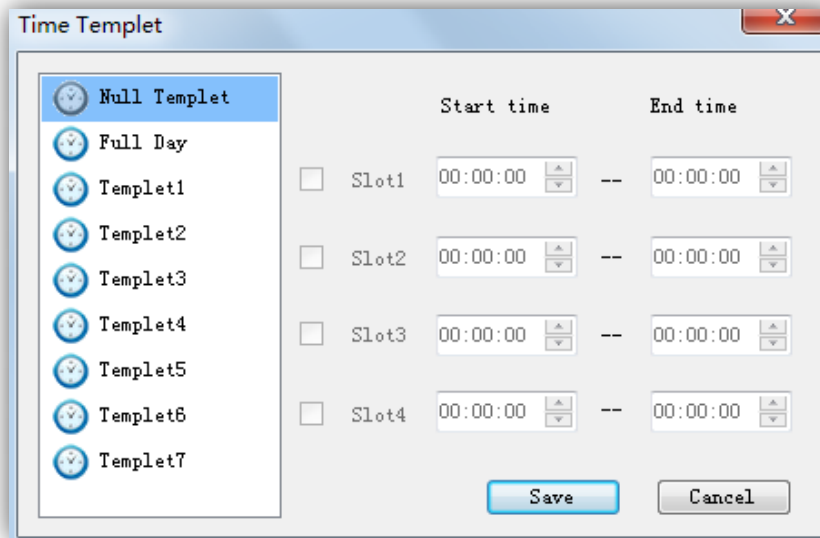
Time Templet

Null Templet
Full Day
Templet1
Templet2
Templet3
Templet4
Templet5
Templet6
Templet7

Start time End time

Slot1 00:00:00 -- 00:00:00
Slot2 00:00:00 -- 00:00:00
Slot3 00:00:00 -- 00:00:00
Slot4 00:00:00 -- 00:00:00

Save Cancel